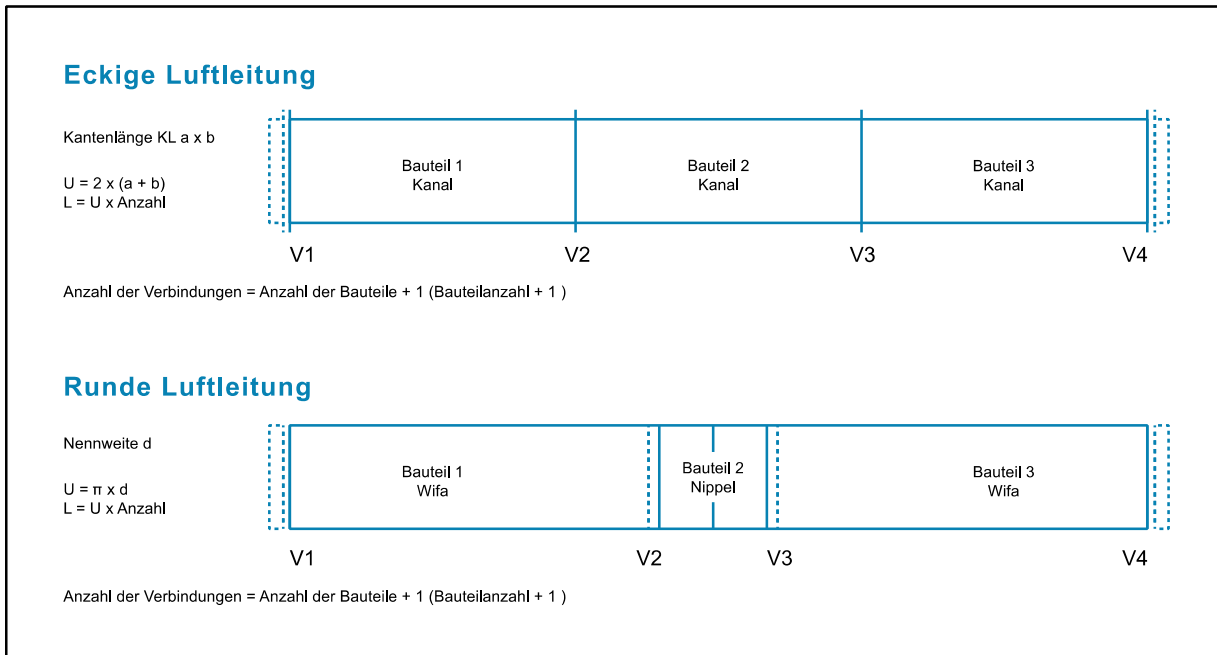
Eckige Luftleitung

Kantenlänge KL a x b

U = 2 x (a + b)
L = U x Anzahl

Bauteil 1
Kanal

Bauteil 2
Kanal

Bauteil 3
Kanal

V1 V2 V3 V4

Anzahl der Verbindungen = Anzahl der Bauteile + 1 (Bauteilanzahl + 1 )

Runde Luftleitung

Nennweite d

U = π x d
L = U x Anzahl

Bauteil 1
Wifa

Bauteil 2
Nippel

Bauteil 3
Wifa

V1 V2 V3 V4

Anzahl der Verbindungen = Anzahl der Bauteile + 1 (Bauteilanzahl + 1 )